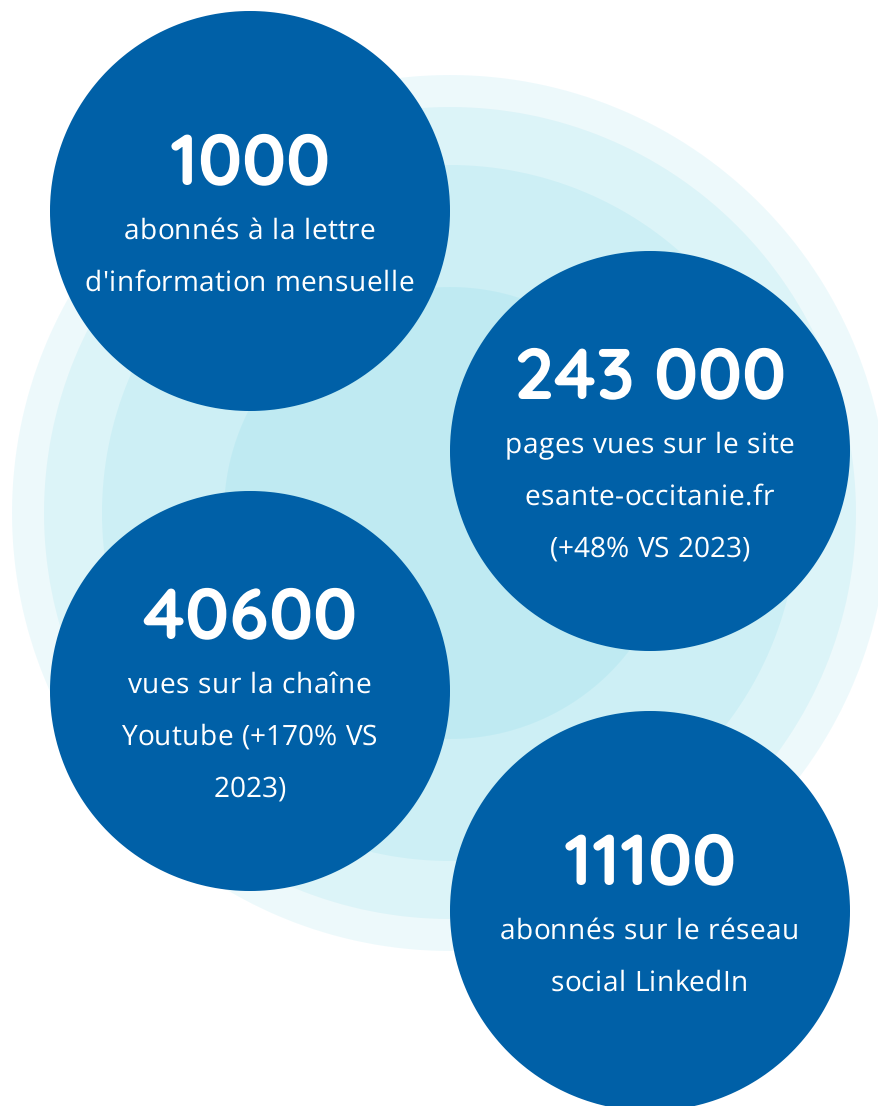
1000
abonnés à la lettre d'information mensuelle

243 000
pages vues sur le site esante-occitanie.fr (+48% VS 2023)

40600
vues sur la chaîne Youtube (+170% VS 2023)

11100
abonnés sur le réseau social LinkedIn